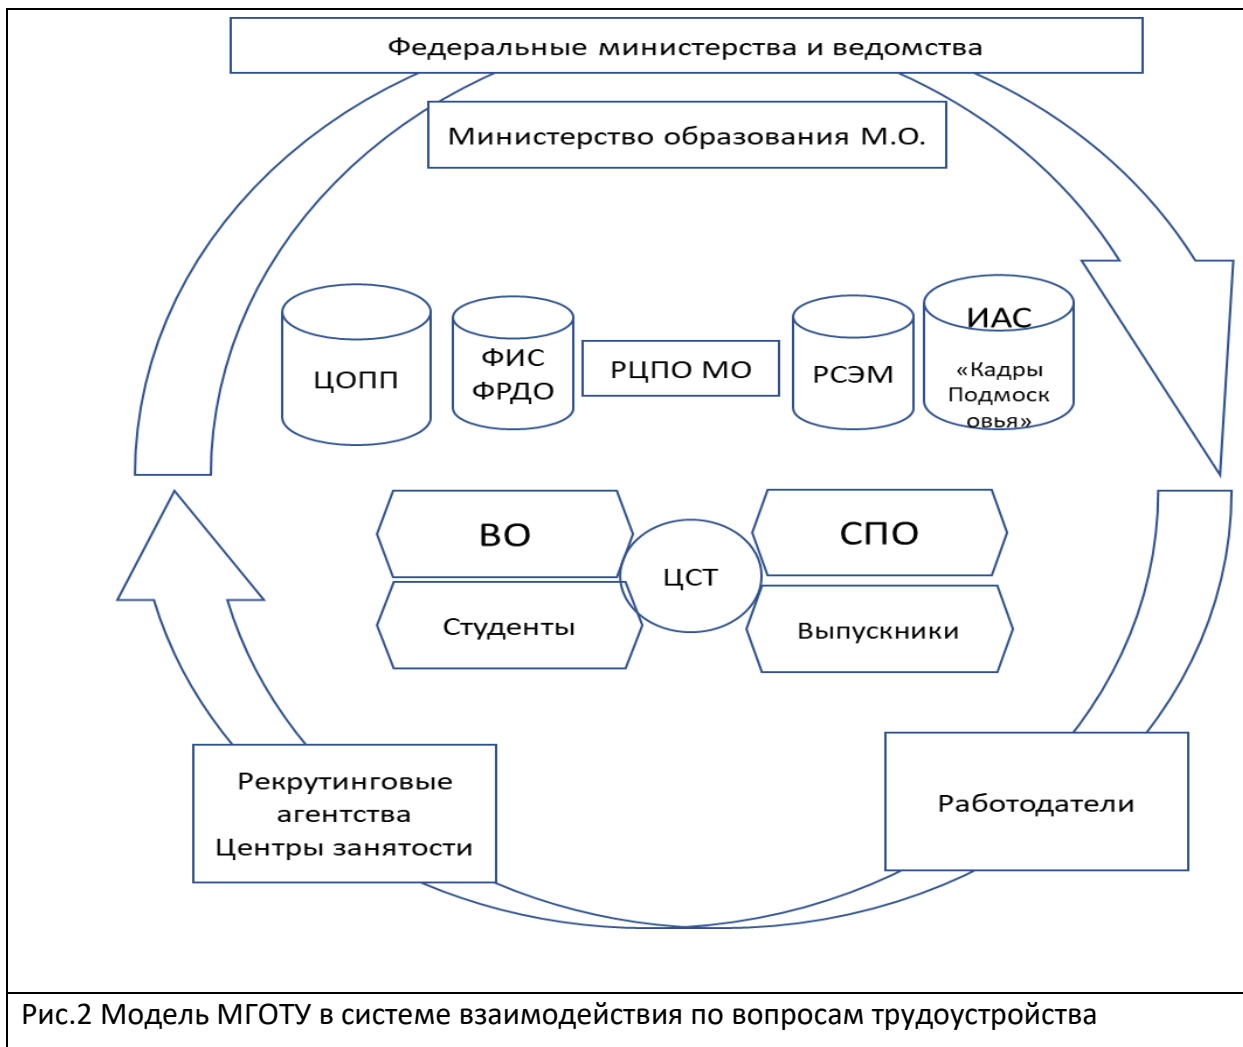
Федеральные министерства и ведомства

Министерство образования М.О.

ЦОПП

ФИС ФРДО

РЦПО МО

РСЭМ

ИАС «Кадры Подмосковья»

ВО

ЦСТ

СПО

Студенты

Выпускники

Рекрутинговые агентства Центры занятости

Работодатели

Рис.2 Модель МГОТУ в системе взаимодействия по вопросам трудоустройства